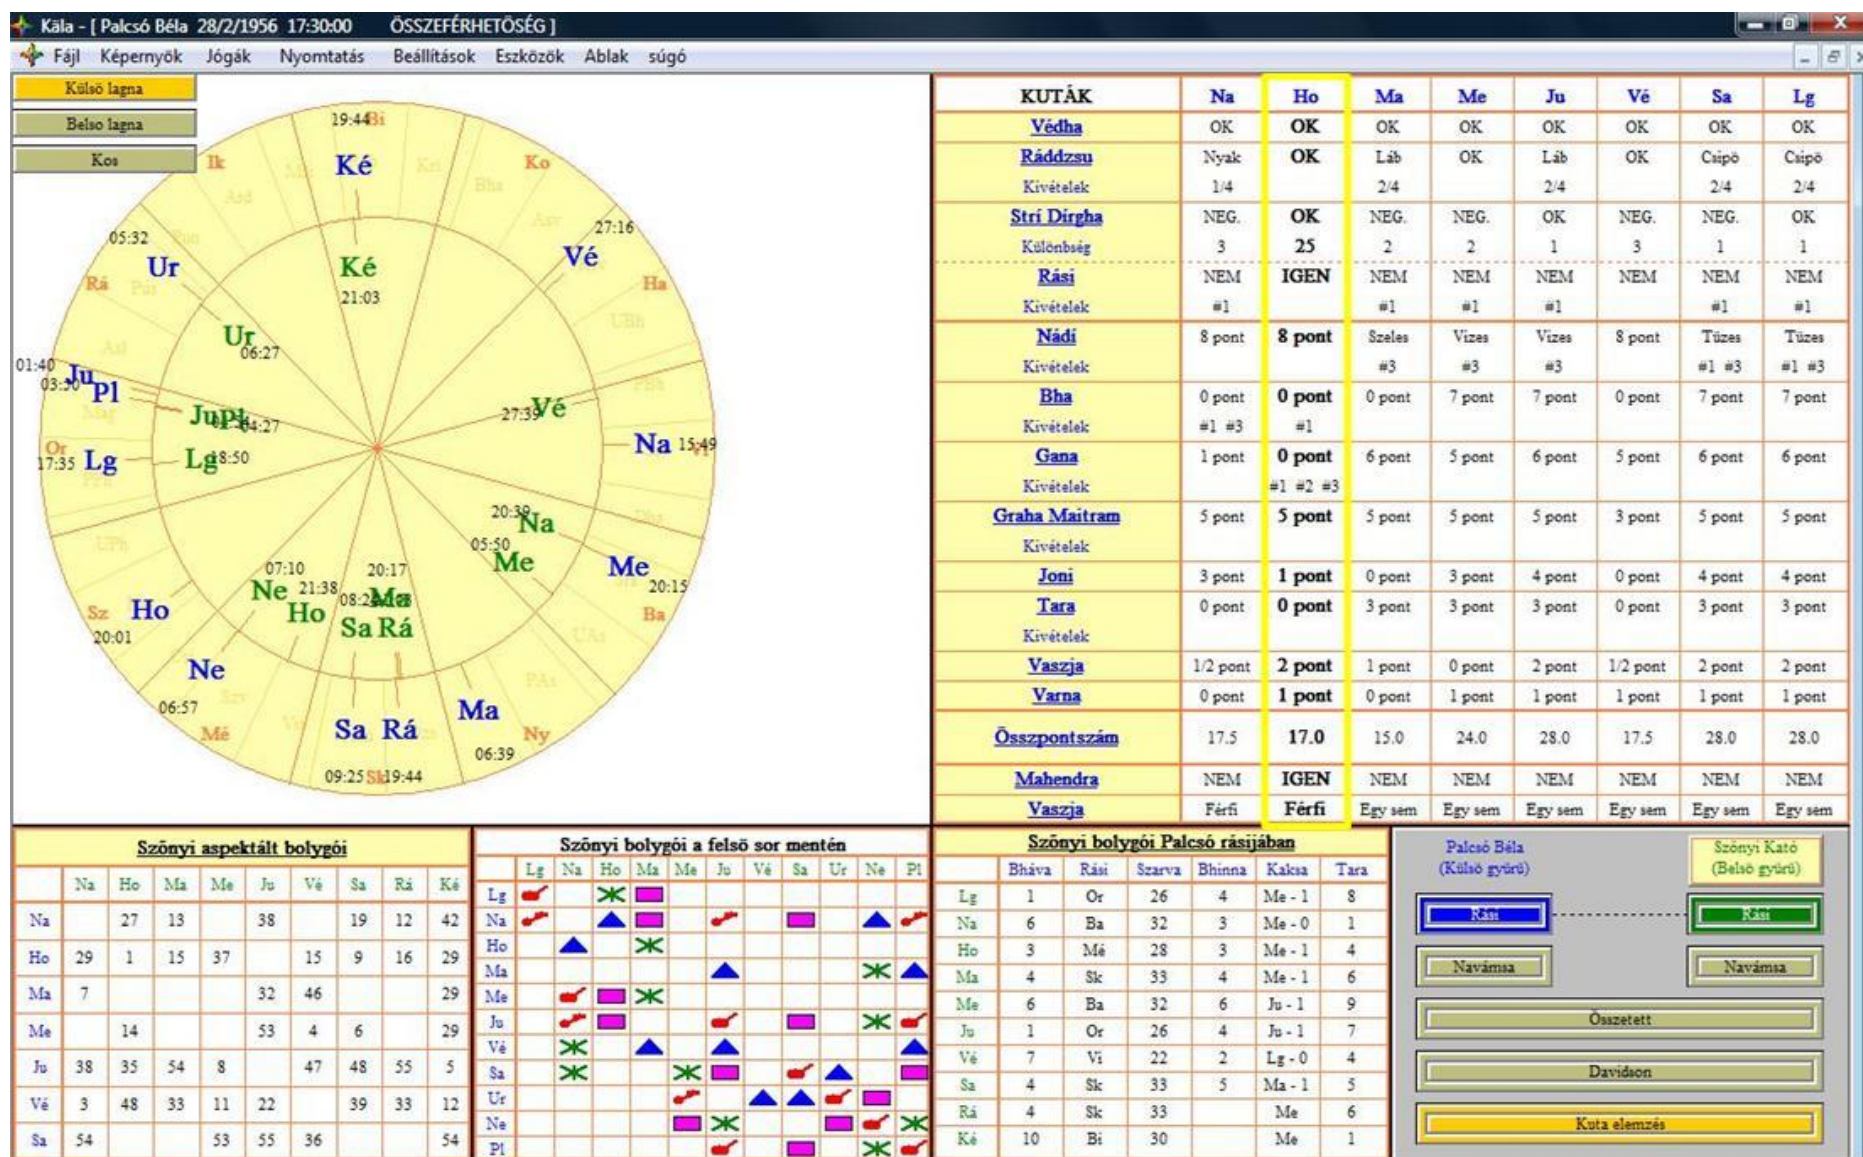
Kála - [ Palcsó Béla 28/2/1956 17:30:00 ÖSSZEFÉRHETŐSÉG ]

Fájl Képernyők Jógák Nyomtatás Beállítások Eszközök Ablak súgó

Külső lagna
Belso lagna
Kos

19:44 Bi
Ké
Ik
Ko
27:16
05:32
Ur
Ké
Vé
Rá
21:03
Ha
Ur
06:27
01:40
03:30 Ju Pl
Ju Pl 04:27
27:39 Vé
Or
17:35 Lg
Lg 18:50
Na 15:49
20:39 Na
05:50 Me
Me
07:10
20:17
Ne 21:38
08:24 Ma
20:15
Ho
Sa Rá
Sz Ho
20:01
Ba
Ne
Ma
06:57
Mé
Sa Rá
Ny
06:39
09:25 Sk 19:44

| KUTÁK | Na | Ho | Ma | Me | Ju | Vé | Sa | Lg |
|---|---|---|---|---|---|---|---|---|
| Védha | OK | OK | OK | OK | OK | OK | OK | OK |
| Ráddzsu | Nyak | OK | Láb | OK | Láb | OK | Csípő | Csípő |
| Kivételek | 1/4 | | 2/4 | | 2/4 | | 2/4 | 2/4 |
| Strí Dírgha | NEG. | OK | NEG. | NEG. | OK | NEG. | NEG. | OK |
| Különbség | 3 | 25 | 2 | 2 | 1 | 3 | 1 | 1 |
| Rási | NEM | IGEN | NEM | NEM | NEM | NEM | NEM | NEM |
| Kivételek | #1 | | #1 | #1 | #1 | | #1 | #1 |
| Nádi | 8 pont | 8 pont | Szeles | Vizes | Vizes | 8 pont | Tüzes | Tüzes |
| Kivételek | | | #3 | #3 | #3 | | #1 #3 | #1 #3 |
| Bha | 0 pont | 0 pont | 0 pont | 7 pont | 7 pont | 0 pont | 7 pont | 7 pont |
| Kivételek | #1 #3 | #1 | | | | | | |
| Gana | 1 pont | 0 pont | 6 pont | 5 pont | 6 pont | 5 pont | 6 pont | 6 pont |
| Kivételek | | #1 #2 #3 | | | | | | |
| Graha Maitram | 5 pont | 5 pont | 5 pont | 5 pont | 5 pont | 3 pont | 5 pont | 5 pont |
| Kivételek | | | | | | | | |
| Joni | 3 pont | 1 pont | 0 pont | 3 pont | 4 pont | 0 pont | 4 pont | 4 pont |
| Tara | 0 pont | 0 pont | 3 pont | 3 pont | 3 pont | 0 pont | 3 pont | 3 pont |
| Kivételek | | | | | | | | |
| Vaszja | 1/2 pont | 2 pont | 1 pont | 0 pont | 2 pont | 1/2 pont | 2 pont | 2 pont |
| Varna | 0 pont | 1 pont | 0 pont | 1 pont | 1 pont | 1 pont | 1 pont | 1 pont |
| Összpontszám | 17.5 | 17.0 | 15.0 | 24.0 | 28.0 | 17.5 | 28.0 | 28.0 |
| Mahendra | NEM | IGEN | NEM | NEM | NEM | NEM | NEM | NEM |
| Vaszja | Férfi | Férfi | Egy sem | Egy sem | Egy sem | Egy sem | Egy sem | Egy sem |

Szőnyi aspektált bolygói

| | Na | Ho | Ma | Me | Ju | Vé | Sa | Rá | Ké |
|---|---|---|---|---|---|---|---|---|---|
| Na | | 27 | 13 | | 38 | | 19 | 12 | 42 |
| Ho | 29 | 1 | 15 | 37 | | 15 | 9 | 16 | 29 |
| Ma | 7 | | | | 32 | 46 | | | 29 |
| Me | | 14 | | | 53 | 4 | 6 | | 29 |
| Ju | 38 | 35 | 54 | 8 | | 47 | 48 | 55 | 5 |
| Vé | 3 | 48 | 33 | 11 | 22 | | 39 | 33 | 12 |
| Sa | 54 | | | 53 | 55 | 36 | | | 54 |

Szőnyi bolygói a felső sor mentén

| | Lg | Na | Ho | Ma | Me | Ju | Vé | Sa | Ur | Ne | Pl |
|---|---|---|---|---|---|---|---|---|---|---|---|
| Lg | | | | | | | | | | | |
| Na | | | | | | | | | | | |
| Ho | | | | | | | | | | | |
| Ma | | | | | | | | | | | |
| Me | | | | | | | | | | | |
| Ju | | | | | | | | | | | |
| Vé | | | | | | | | | | | |
| Sa | | | | | | | | | | | |
| Ur | | | | | | | | | | | |
| Ne | | | | | | | | | | | |
| Pl | | | | | | | | | | | |

Szőnyi bolygói Palcsó rásijában

| | Bháva | Rási | Szarva | Bhinna | Kaksa | Tara |
|---|---|---|---|---|---|---|
| Lg | 1 | Or | 26 | 4 | Me - 1 | 8 |
| Na | 6 | Ba | 32 | 3 | Me - 0 | 1 |
| Ho | 3 | Mé | 28 | 3 | Me - 1 | 4 |
| Ma | 4 | Sk | 33 | 4 | Me - 1 | 6 |
| Me | 6 | Ba | 32 | 6 | Ju - 1 | 9 |
| Ju | 1 | Or | 26 | 4 | Ju - 1 | 7 |
| Vé | 7 | Vi | 22 | 2 | Lg - 0 | 4 |
| Sa | 4 | Sk | 33 | 5 | Ma - 1 | 5 |
| Rá | 4 | Sk | 33 | | Me | 6 |
| Ké | 10 | Bi | 30 | | Me | 1 |

Palcsó Béla (Külső gyűrű)
Szőnyi Kató (Belső gyűrű)
Rási
Rási
Navámsa
Navámsa
Összetett
Davidson
Kuta elemzés